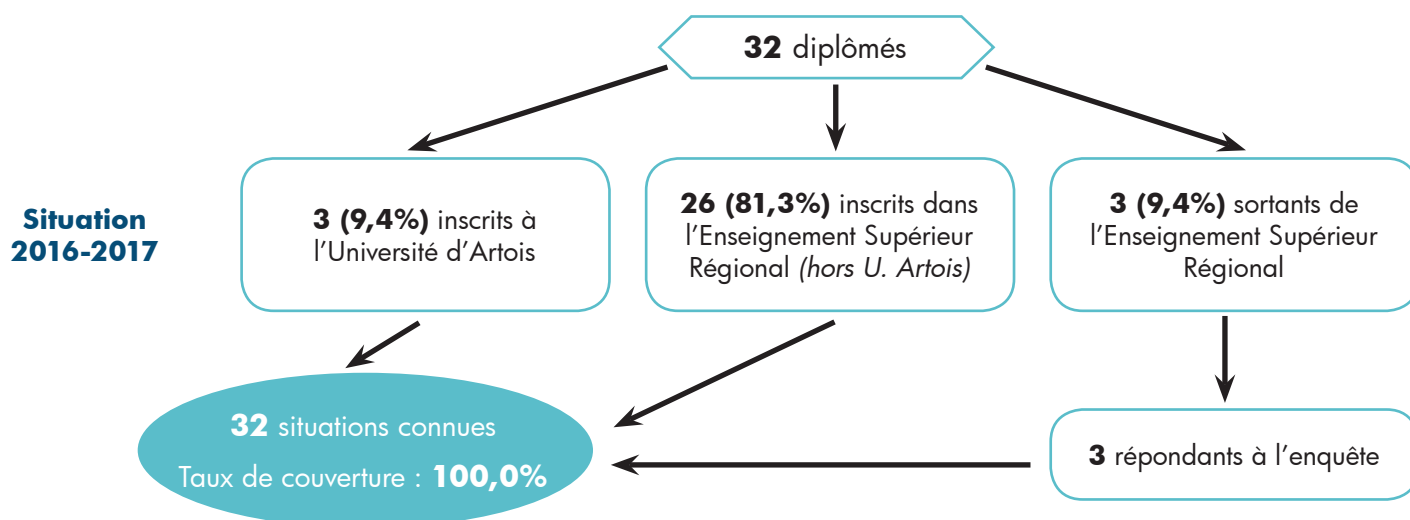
**32** diplômés

Situation 2016-2017

**3 (9,4%)** inscrits à l'Université d'Artois

**26 (81,3%)** inscrits dans l'Enseignement Supérieur Régional *(hors U. Artois)*

**3 (9,4%)** sortants de l'Enseignement Supérieur Régional

**32** situations connues

Taux de couverture : **100,0%**

**3** répondants à l'enquête